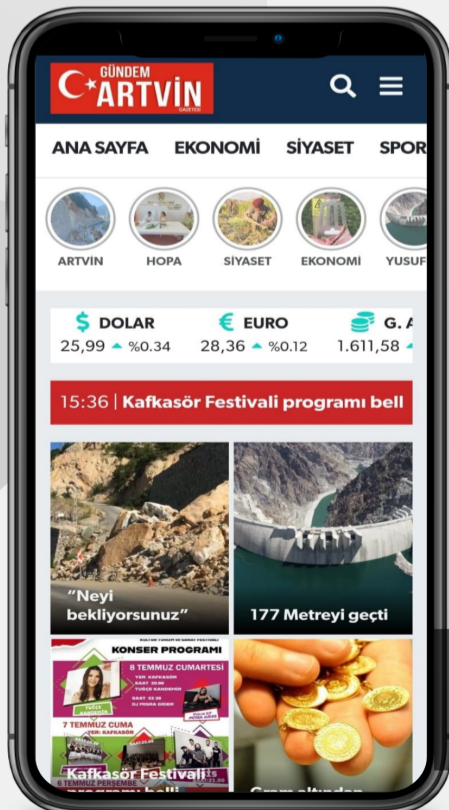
GÜNDEM ARTVİN GAZETESİ

ANA SAYFA EKONOMİ SİYASET SPOR

ARTVİN HOPA SİYASET EKONOMİ YUSUF

DOLAR 25,99 %0.34
EURO 28,36 %0.12
G. A 1.611,58

15:36 | Kafkasör Festivali programı bell

"Neyi bekliyorsunuz"

177 Metreyi geçti

KONSER PROGRAMI
8 TEMMUZ CUMARTESİ
7 TEMMUZ CUMA
Kafkasör Festivali

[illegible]